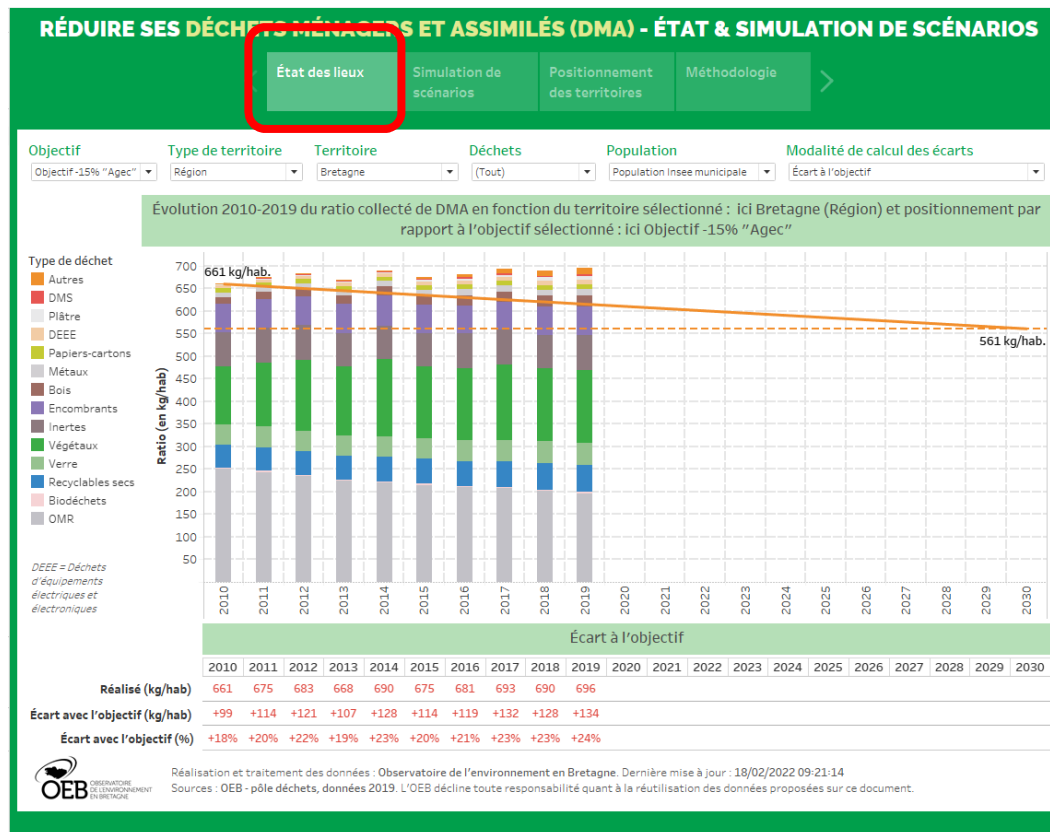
RÉDUIRE SES DÉCHETS MÉNAGERS ET ASSIMILÉS (DMA) - ÉTAT & SIMULATION DE SCÉNARIOS

État des lieux | Simulation de scénarios | Positionnement des territoires | Méthodologie

Objectif: Objectif -15% "Agec"
Type de territoire: Région
Territoire: Bretagne
Déchets: (Tout)
Population: Population Insee municipale
Modalité de calcul des écarts: Écart à l'objectif

Évolution 2010-2019 du ratio collecté de DMA en fonction du territoire sélectionné : ici Bretagne (Région) et positionnement par rapport à l'objectif sélectionné : ici Objectif -15% "Agec"

Type de déchet
Autres
DMS
Plâtre
DEEE
Papiers-cartons
Métaux
Bois
Encombrants
Inertes
Végétaux
Verre
Recyclables secs
Biodéchets
OMR

DEEE = Déchets d'équipements électriques et électroniques

Ratio (en kg/hab)
700
650
600
550
500
450
400
350
300
250
200
150
100
50

661 kg/hab.
561 kg/hab.

2010 2011 2012 2013 2014 2015 2016 2017 2018 2019 2020 2021 2022 2023 2024 2025 2026 2027 2028 2029 2030

Écart à l'objectif

| | 2010 | 2011 | 2012 | 2013 | 2014 | 2015 | 2016 | 2017 | 2018 | 2019 | 2020 | 2021 | 2022 | 2023 | 2024 | 2025 | 2026 | 2027 | 2028 | 2029 | 2030 |
|---|---|---|---|---|---|---|---|---|---|---|---|---|---|---|---|---|---|---|---|---|---|
| Réalisé (kg/hab) | 661 | 675 | 683 | 668 | 690 | 675 | 681 | 693 | 690 | 696 | | | | | | | | | | | |
| Écart avec l'objectif (kg/hab) | +99 | +114 | +121 | +107 | +128 | +114 | +119 | +132 | +128 | +134 | | | | | | | | | | | |
| Écart avec l'objectif (%) | +18% | +20% | +22% | +19% | +23% | +20% | +21% | +23% | +23% | +24% | | | | | | | | | | | |

OEB OBSERVATOIRE DE L'ENVIRONNEMENT EN BRETAGNE

Réalisation et traitement des données : Observatoire de l'environnement en Bretagne. Dernière mise à jour : 18/02/2022 09:21:14
Sources : OEB - pôle déchets, données 2019. L'OEB décline toute responsabilité quant à la réutilisation des données proposées sur ce document.